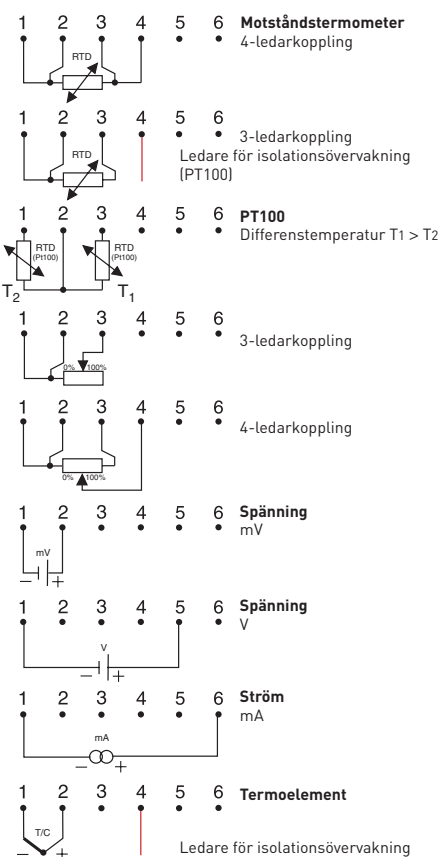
1 2 3 4 5 6 **Motståndstermometer**
4-ledarkoppling

RTD

1 2 3 4 5 6
3-ledarkoppling
Ledare för isolationsövervakning (PT100)

RTD

1 2 3 4 5 6 **PT100**
Differenstemperatur T1 > T2

RTD (Pt100)
RTD (Pt100)
$T_2$
$T_1$

1 2 3 4 5 6
3-ledarkoppling

0% 100%

1 2 3 4 5 6
4-ledarkoppling

0% 100%

1 2 3 4 5 6 **Spänning**
mV

mV
− +

1 2 3 4 5 6 **Spänning**
V

V
− +

1 2 3 4 5 6 **Ström**
mA

mA
− +

1 2 3 4 5 6 **Termoelement**

T/C
− +

Ledare för isolationsövervakning